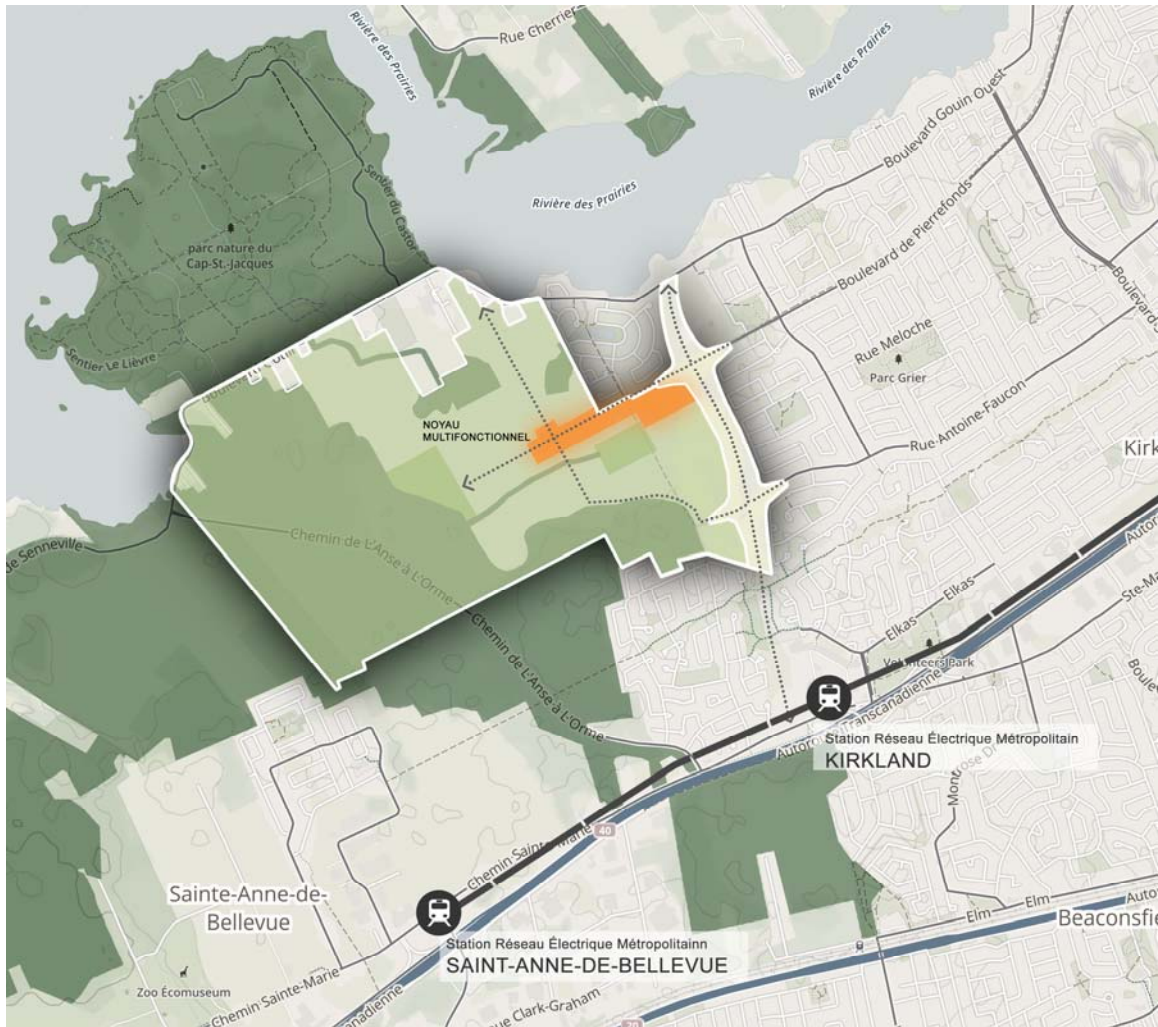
Rue Cherrier
Rivière des Prairies
Rivière des Prairies
Rivière des Prairies
Boulevard Gouin Ouest
Boulevard de Pierrefonds
Boulevard
Sentier du Castor
parc nature du Cap-St.-Jacques
Sentier Le Lièvre
Rue Meloche
Parc Grier
NOYAU MULTIFONCTIONNEL
Rue Antoine-Faucon
Kirk
de Senneville
Chemin de L'Anse à L'Orme
Chemin de L'Anse à L'Orme
Elkas
Elkas
Ste-M
Volunteers Park
Autoroute Transcanadienne
Station Réseau Électrique Métropolitain
KIRKLAND
Montrose Dr
40
Chemin Sainte-Marie
Sainte-Anne-de-Bellevue
Elm
Elm
Beaconsfie
Station Réseau Électrique Métropolitainn
SAINT-ANNE-DE-BELLEVUE
Zoo Écomuseum
Chemin Sainte-Marie
nadienne
Rue Clark-Graham
20